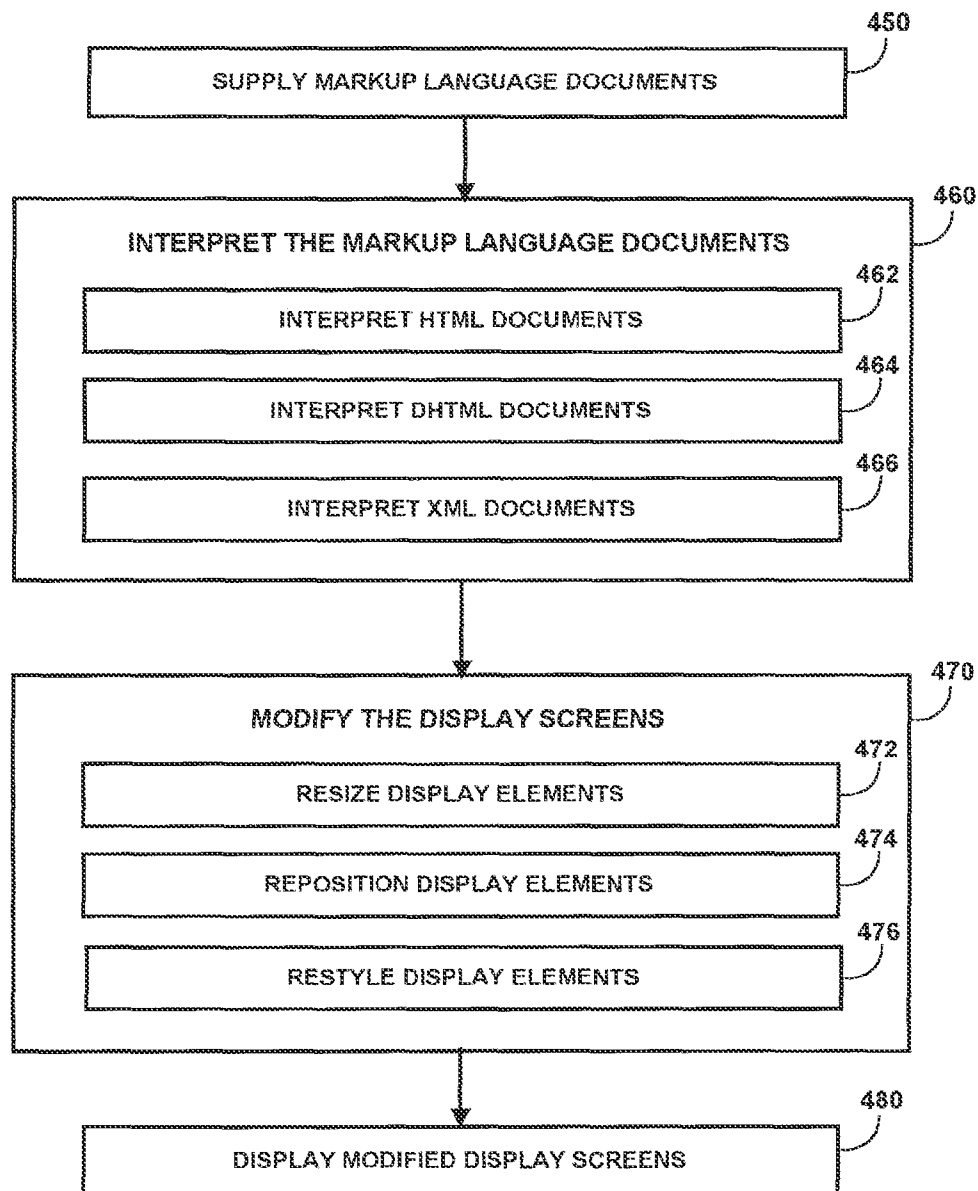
450
SUPPLY MARKUP LANGUAGE DOCUMENTS

460
INTERPRET THE MARKUP LANGUAGE DOCUMENTS

462
INTERPRET HTML DOCUMENTS

464
INTERPRET DHTML DOCUMENTS

466
INTERPRET XML DOCUMENTS

470
MODIFY THE DISPLAY SCREENS

472
RESIZE DISPLAY ELEMENTS

474
REPOSITION DISPLAY ELEMENTS

476
RESTYLE DISPLAY ELEMENTS

480
DISPLAY MODIFIED DISPLAY SCREENS